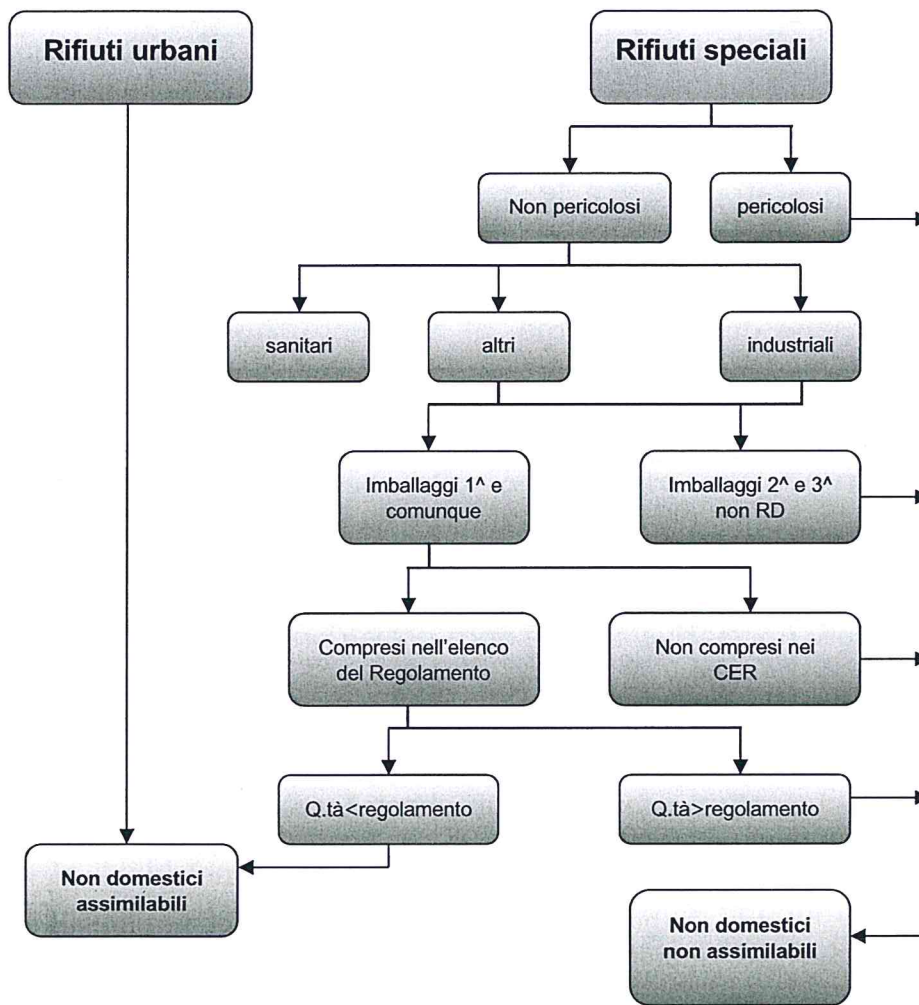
Rifiuti urbani

Rifiuti speciali

Non pericolosi

pericolosi

sanitari

altri

industriali

Imballaggi 1^ e comunque

Imballaggi 2^ e 3^ non RD

Compresi nell'elenco del Regolamento

Non compresi nei CER

Q.tà<regolamento

Q.tà>regolamento

Non domestici assimilabili

Non domestici non assimilabili